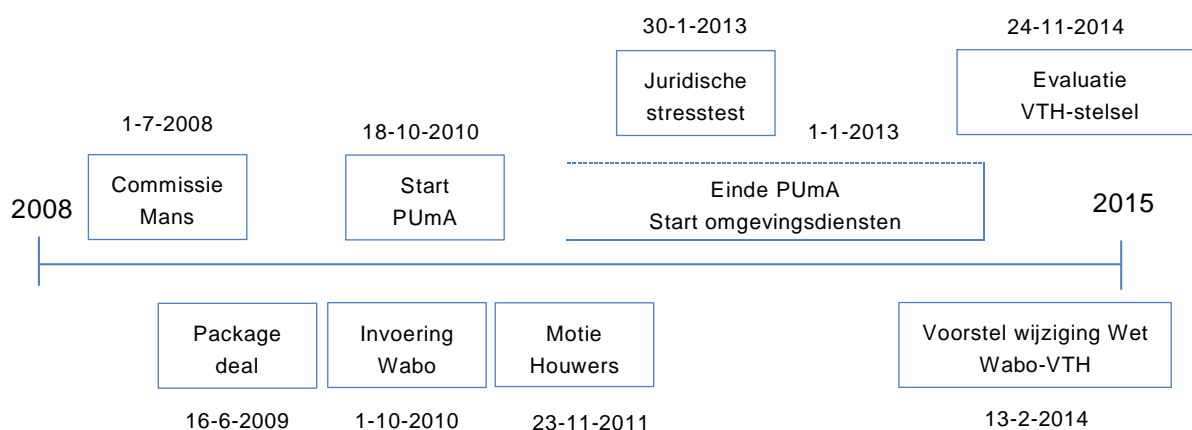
30-1-2013

24-11-2014

Juridische stresstest

Evaluatie VTH-stelsel

1-7-2008

18-10-2010

1-1-2013

Commissie Mans

Start PUmA

Einde PUmA Start omgevingsdiensten

2008

2015

Package deal

Invoering Wabo

Motie Houwers

Voorstel wijziging Wet Wabo-VTH

16-6-2009

1-10-2010

23-11-2011

13-2-2014